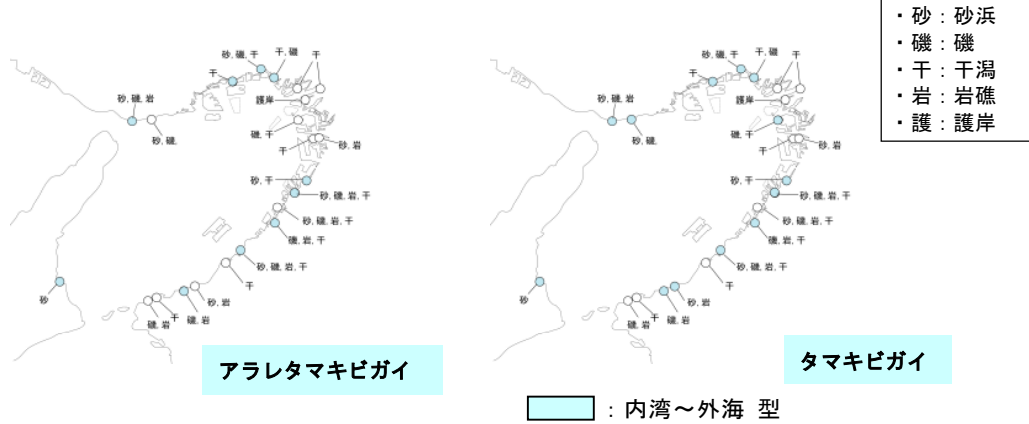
・砂：砂浜
・礫：礫
・干：干潟
・岩：岩礁
・護：護岸

砂, 礫, 干
干, 礫
干
干
護岸
砂, 礫, 岩
砂, 礫,
礫, 干
干
砂, 岩
砂, 干
砂, 礫, 岩, 干
砂, 礫, 岩, 干
礫, 岩, 干
砂, 礫, 岩, 干
干
砂, 岩
礫, 岩
干
礫, 岩
砂

アラレタマキビガイ

砂, 礫, 干
干, 礫
干
干
護岸
砂, 礫, 岩
砂, 礫,
礫, 干
干
砂, 岩
砂, 干
砂, 礫, 岩, 干
砂, 礫, 岩, 干
礫, 岩, 干
砂, 礫, 岩, 干
干
砂, 岩
礫, 岩
干
礫, 岩
砂

タマキビガイ

：内湾～外海 型